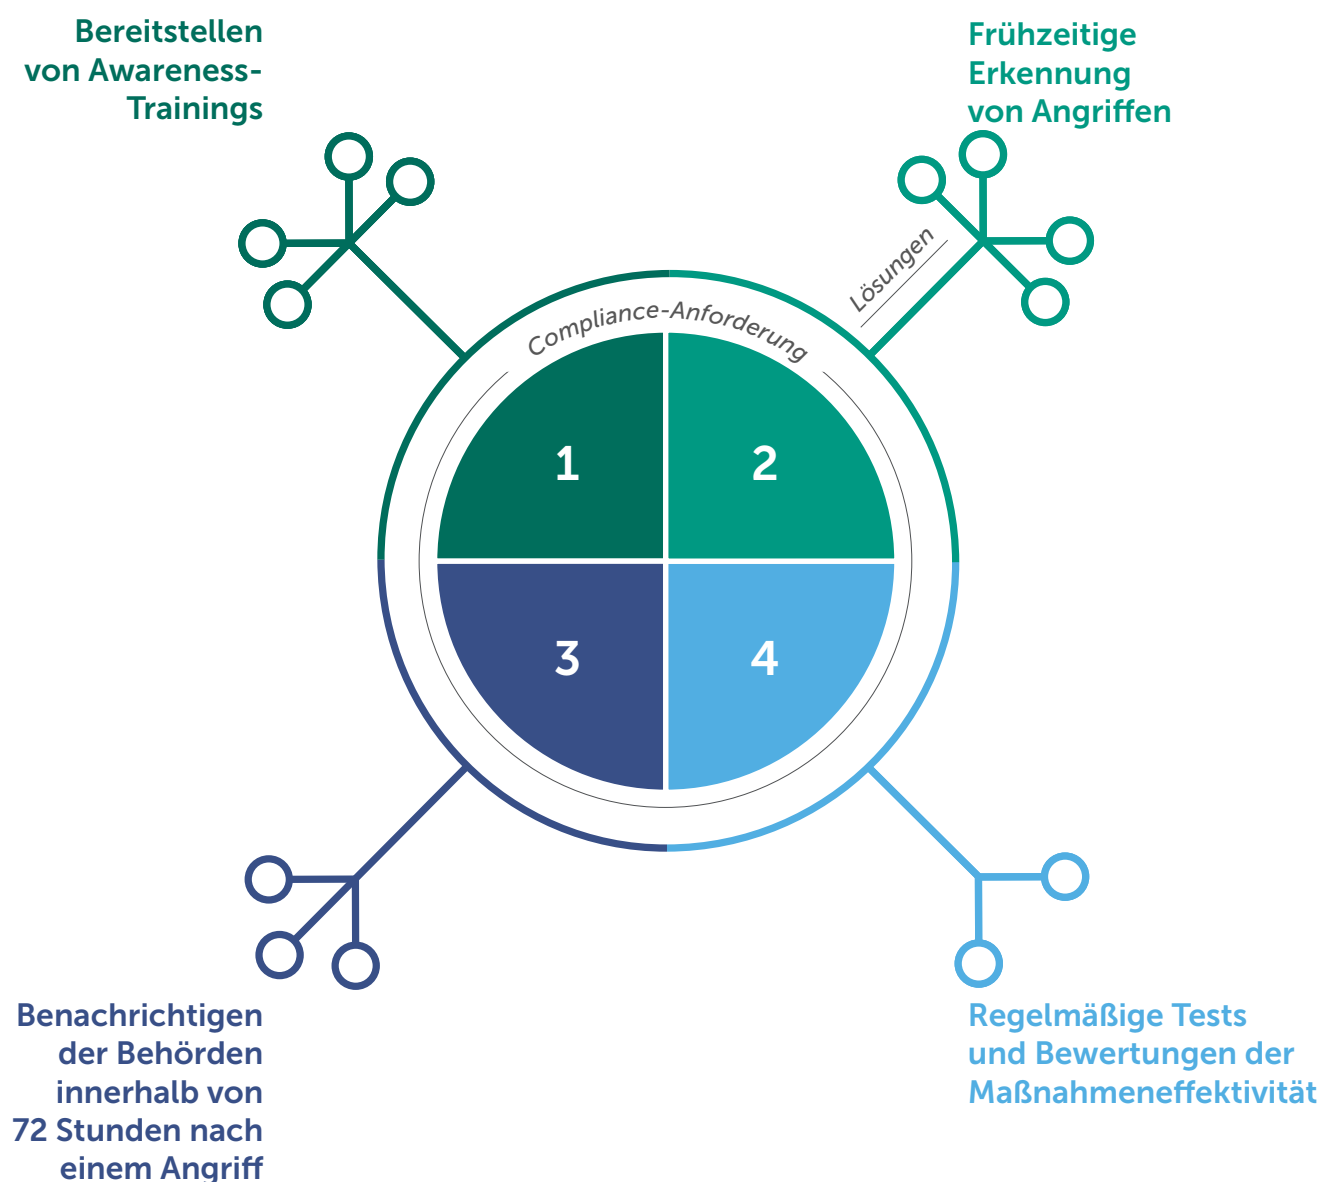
Bereitstellen von Awareness-Trainings

Frühzeitige Erkennung von Angriffen

Lösungen

Compliance-Anforderung

1

2

3

4

Benachrichtigen der Behörden innerhalb von 72 Stunden nach einem Angriff

Regelmäßige Tests und Bewertungen der Maßnahmeneffektivität